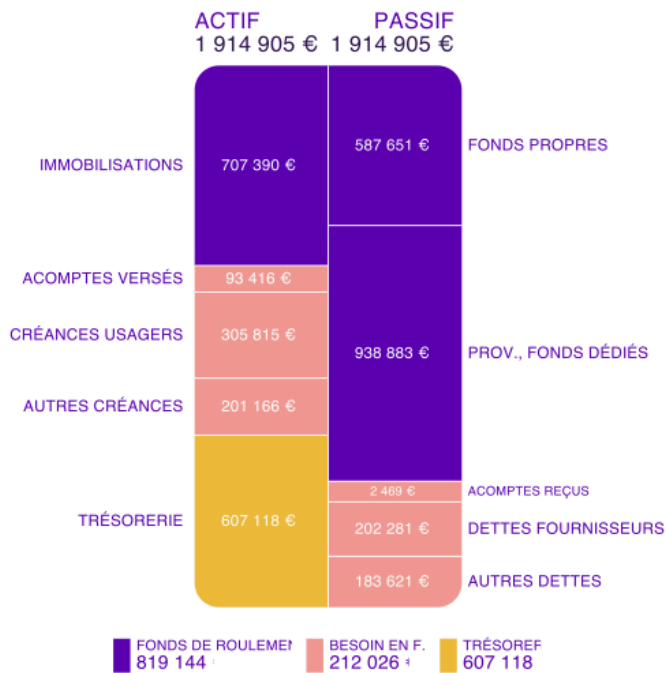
ACTIF
1 914 905 €

PASSIF
1 914 905 €

IMMOBILISATIONS
707 390 €

587 651 €
FONDS PROPRES

ACOMPTES VERSÉS
93 416 €

CRÉANCES USAGERS
305 815 €

938 883 €
PROV., FONDS DÉDIÉS

AUTRES CRÉANCES
201 166 €

2 469 €
ACOMPTES REÇUS

TRÉSORERIE
607 118 €

202 281 €
DETTES FOURNISSEURS

183 621 €
AUTRES DETTES

FONDS DE ROULEMEN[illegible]
819 144 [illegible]

BESOIN EN F.
212 026 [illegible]

TRÉSORE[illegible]
607 118